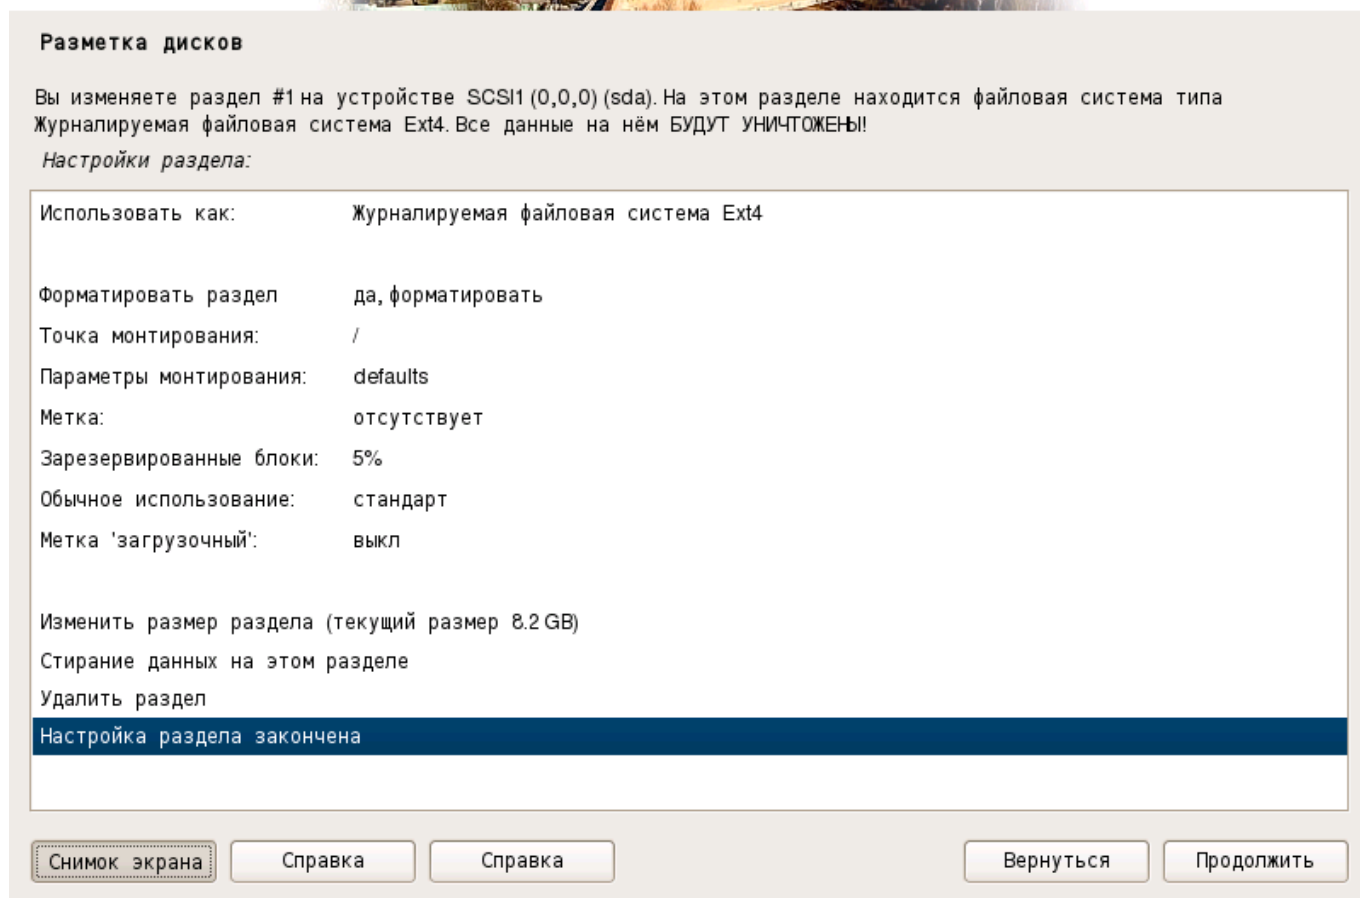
Разметка дисков

Вы изменяете раздел #1 на устройстве SCSI1 (0,0,0) (sda). На этом разделе находится файловая система типа Журналируемая файловая система Ext4. Все данные на нём БУДУТ УНИЧТОЖЕНЫ!

Настройки раздела:

| | |
|---|---|
| Использовать как: | Журналируемая файловая система Ext4 |
| Форматировать раздел | да, форматировать |
| Точка монтирования: | / |
| Параметры монтирования: | defaults |
| Метка: | отсутствует |
| Зарезервированные блоки: | 5% |
| Обычное использование: | стандарт |
| Метка 'загрузочный': | выкл |

Изменить размер раздела (текущий размер 8.2 GB)
Стирание данных на этом разделе
Удалить раздел
Настройка раздела закончена

Снимок экрана
Справка
Справка
Вернуться
Продолжить